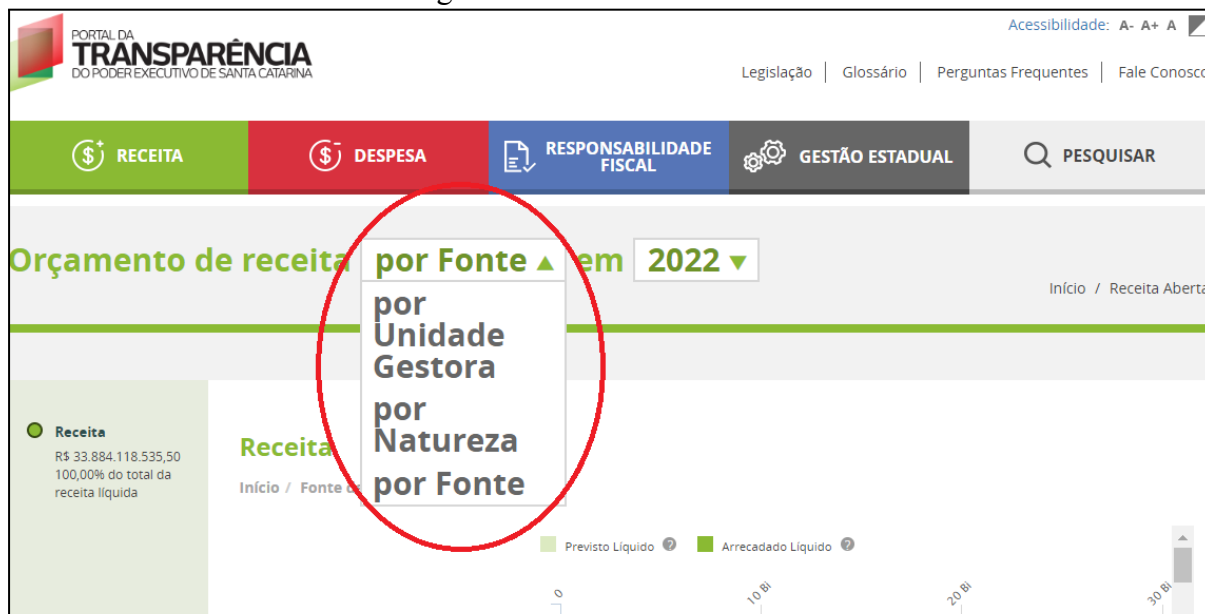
PORTAL DA
TRANSPARÊNCIA
DO PODER EXECUTIVO DE SANTA CATARINA

Acessibilidade: A- A+ A

Legislação | Glossário | Perguntas Frequentes | Fale Conosco

RECEITA
DESPESA
RESPONSABILIDADE FISCAL
GESTÃO ESTADUAL
PESQUISAR

Orçamento de receita por Fonte em 2022

por Unidade Gestora
por Natureza
por Fonte

Início / Receita Aberta

Receita
R$ 33.884.118.535,50
100,00% do total da receita líquida

Receita

Início / Fonte d

Previsto Líquido
Arrecadado Líquido

0
10 Bi
20 Bi
30 Bi